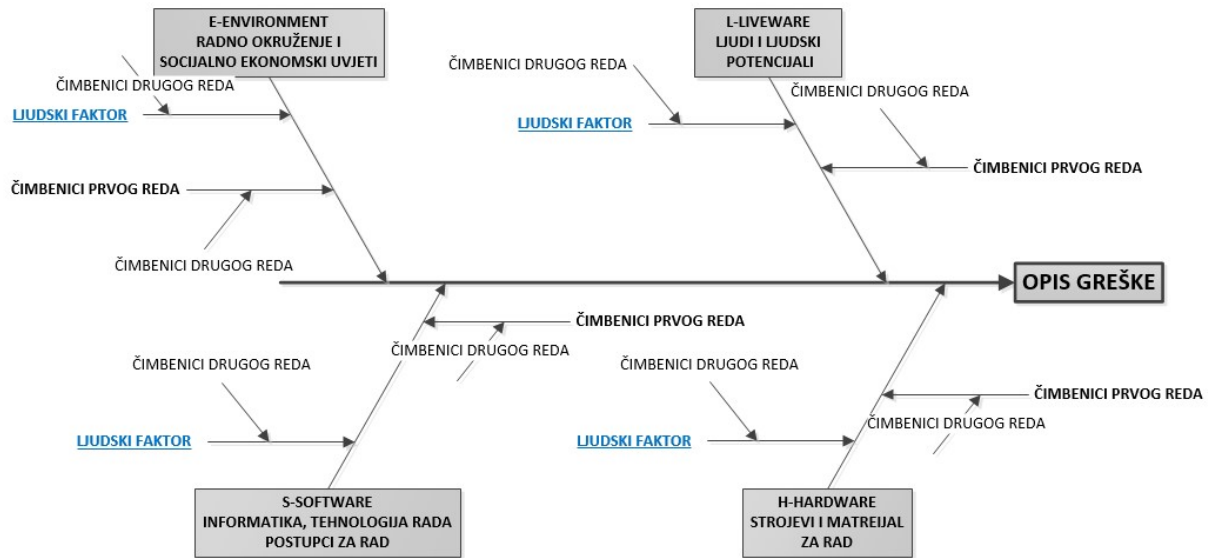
E-ENVIRONMENT
RADNO OKRUŽENJE I SOCIJALNO EKONOMSKI UVJETI

L-LIVEWARE
LJUDI I LJUDSKI POTENCIJALI

ČIMBENICI DRUGOG REDA

ČIMBENICI DRUGOG REDA

LJUDSKI FAKTOR

LJUDSKI FAKTOR

ČIMBENICI DRUGOG REDA

ČIMBENICI PRVOG REDA

ČIMBENICI PRVOG REDA

ČIMBENICI DRUGOG REDA

OPIS GREŠKE

ČIMBENICI PRVOG REDA

ČIMBENICI DRUGOG REDA

ČIMBENICI DRUGOG REDA

ČIMBENICI DRUGOG REDA

ČIMBENICI PRVOG REDA

ČIMBENICI DRUGOG REDA

LJUDSKI FAKTOR

LJUDSKI FAKTOR

S-SOFTWARE
INFORMATIKA, TEHNOLOGIJA RADA
POSTUPCI ZA RAD

H-HARDWARE
STROJEVI I MATREIJAL
ZA RAD